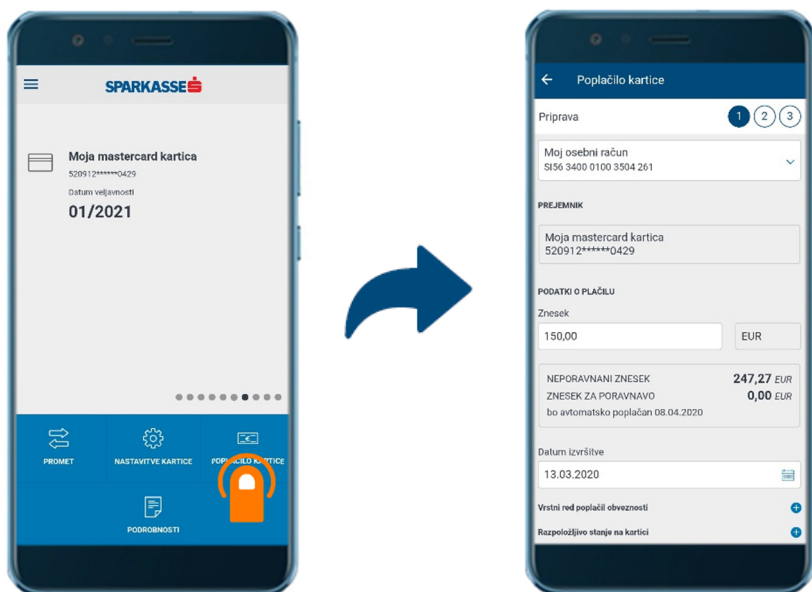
SPARKASSE

Moja mastercard kartica
520912******0429
Datum veljavnosti
01/2021

PROMET
NASTAVITVE KARTICE
POPLAČILO KARTICE
PODROBNOSTI

Poplačilo kartice
Priprava
1 2 3

Moj osebni račun
SI56 3400 0100 3504 261

PREJEMNIK
Moja mastercard kartica
520912******0429

PODATKI O PLAČILU
Znesek
150,00
EUR

NEPORAVNANI ZNESEK 247,27 EUR
ZNESEK ZA PORAVNAVO 0,00 EUR
bo avtomatsko poplačan 08.04.2020

Datum izvršitve
13.03.2020

Vrstni red poplačil obveznosti
Razpoložljivo stanje na kartici